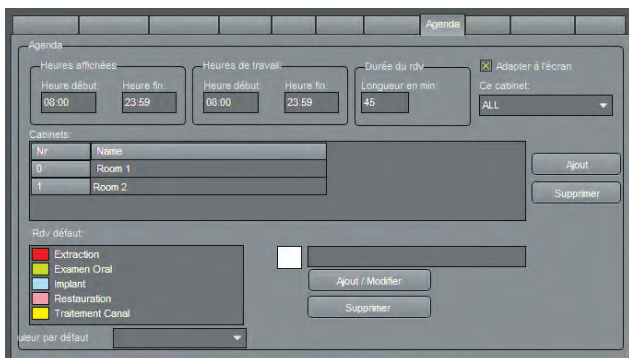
Agenda

Agenda

Heures affichées
Heure début:
08:00
Heure fin:
23:59

Heures de travail:
Heure début:
08:00
Heure fin:
23:59

Durée du rdv
Longueur en min:
45

Adapter à l'écran
Ce cabinet:
ALL

Cabinets:

| Nr | Name |
|---|---|
| 0 | Room 1 |
| 1 | Room 2 |

Ajout
Supprimer

Rdv défaut:
Extraction
Examen Oral
Implant
Restauration
Traitement Canal

Ajout / Modifier
Supprimer

uleur par défaut